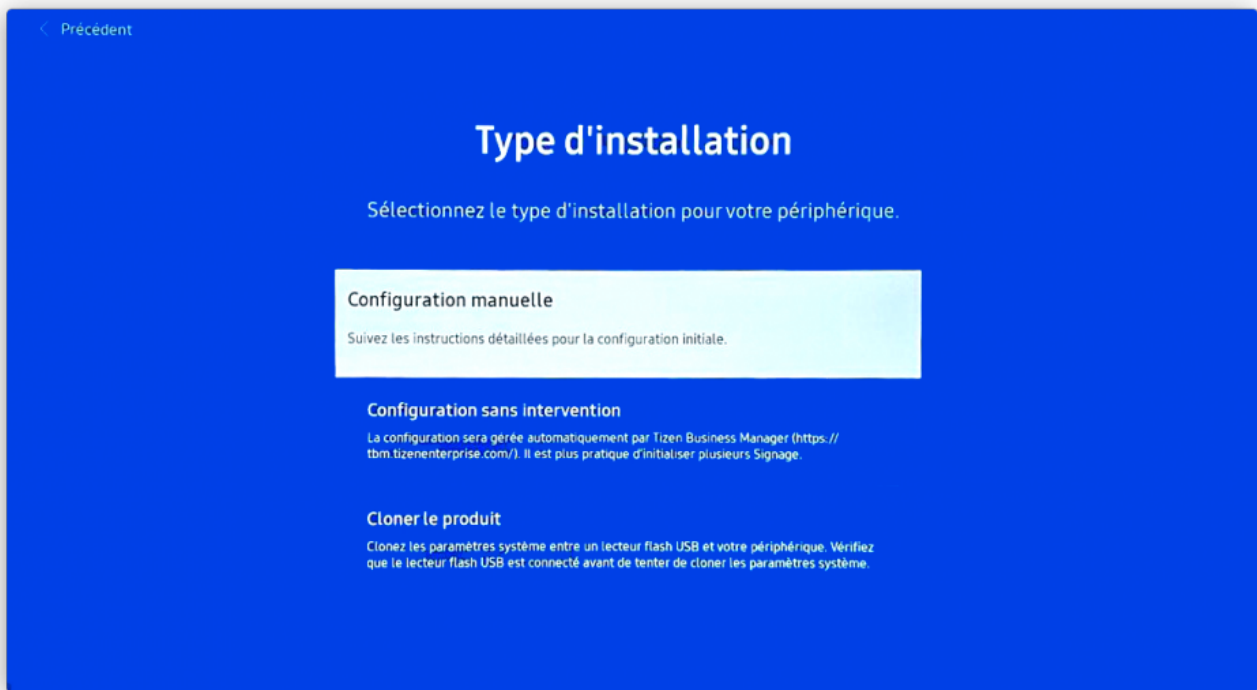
Précédent

Type d'installation

Sélectionnez le type d'installation pour votre périphérique.

Configuration manuelle

Suivez les instructions détaillées pour la configuration initiale.

Configuration sans intervention

La configuration sera gérée automatiquement par Tizen Business Manager (https://tbm.tizenenterprise.com/). Il est plus pratique d'initialiser plusieurs Signage.

Cloner le produit

Clonez les paramètres système entre un lecteur flash USB et votre périphérique. Vérifiez que le lecteur flash USB est connecté avant de tenter de cloner les paramètres système.